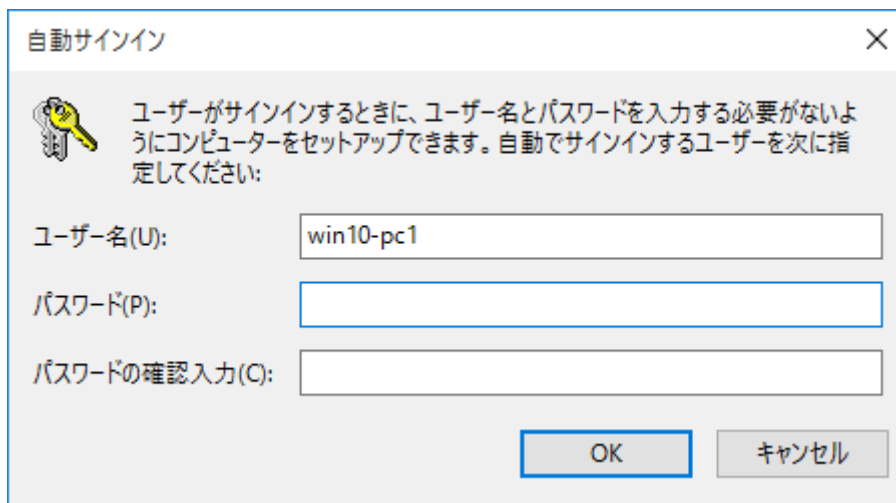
自動サインイン

ユーザーがサインインするときに、ユーザー名とパスワードを入力する必要がないようにコンピューターをセットアップできます。自動でサインインするユーザーを次に指定してください:

ユーザー名(U): win10-pc1

パスワード(P):

パスワードの確認入力(C):

OK キャンセル